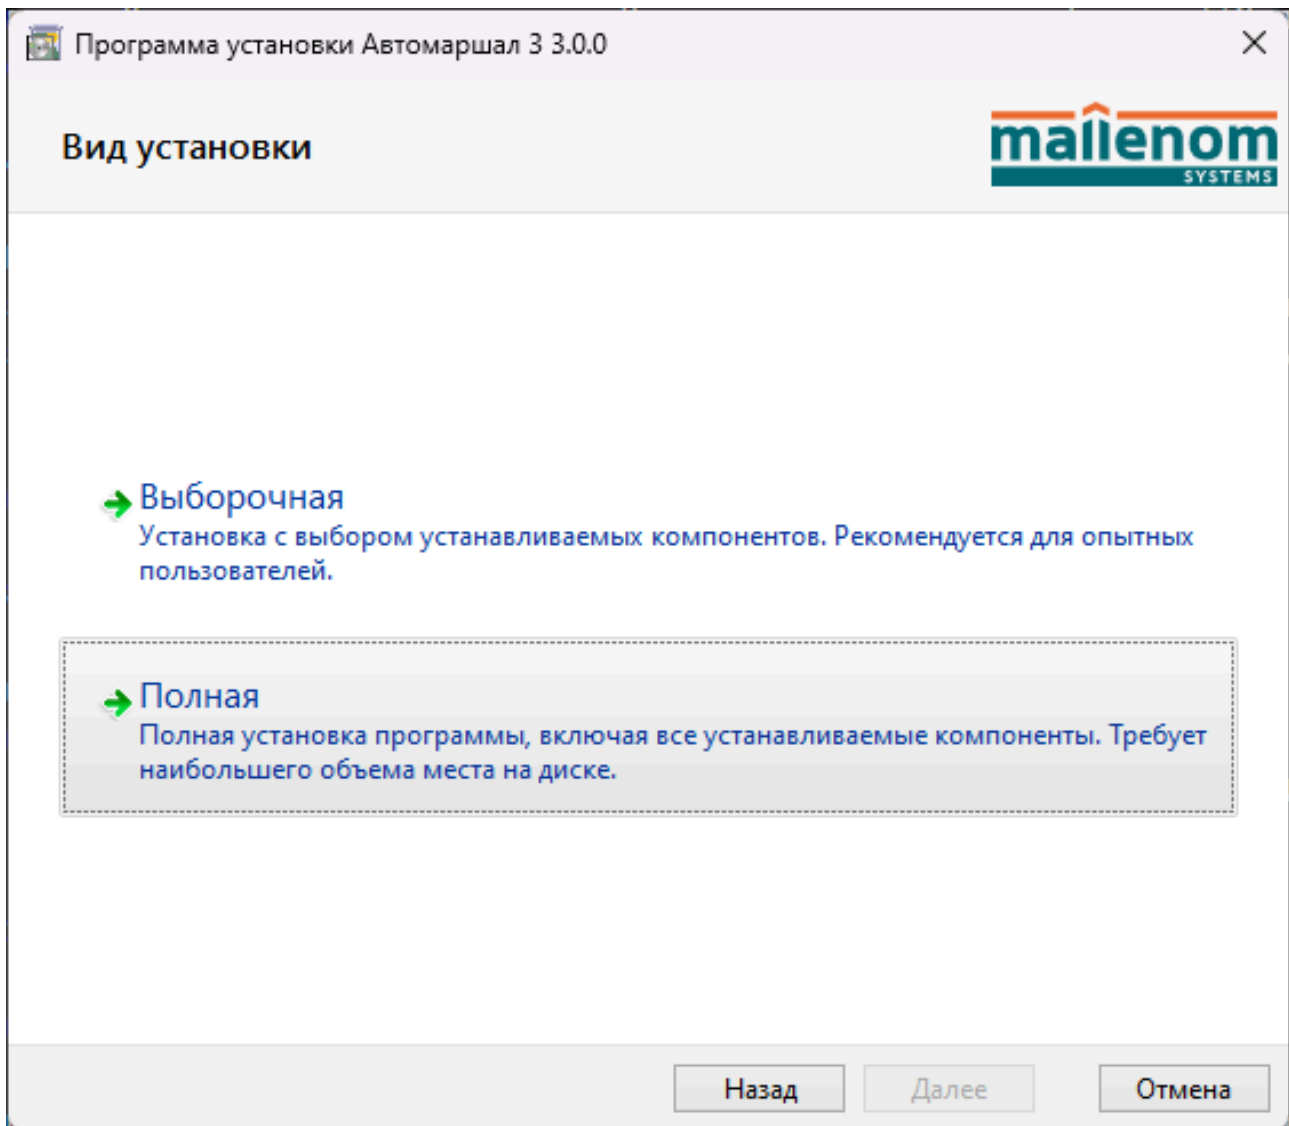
Программа установки Автомаршал 3 3.0.0

Вид установки

mallenom SYSTEMS

Выборочная
Установка с выбором устанавливаемых компонентов. Рекомендуется для опытных пользователей.

Полная
Полная установка программы, включая все устанавливаемые компоненты. Требует наибольшего объема места на диске.

Назад
Далее
Отмена